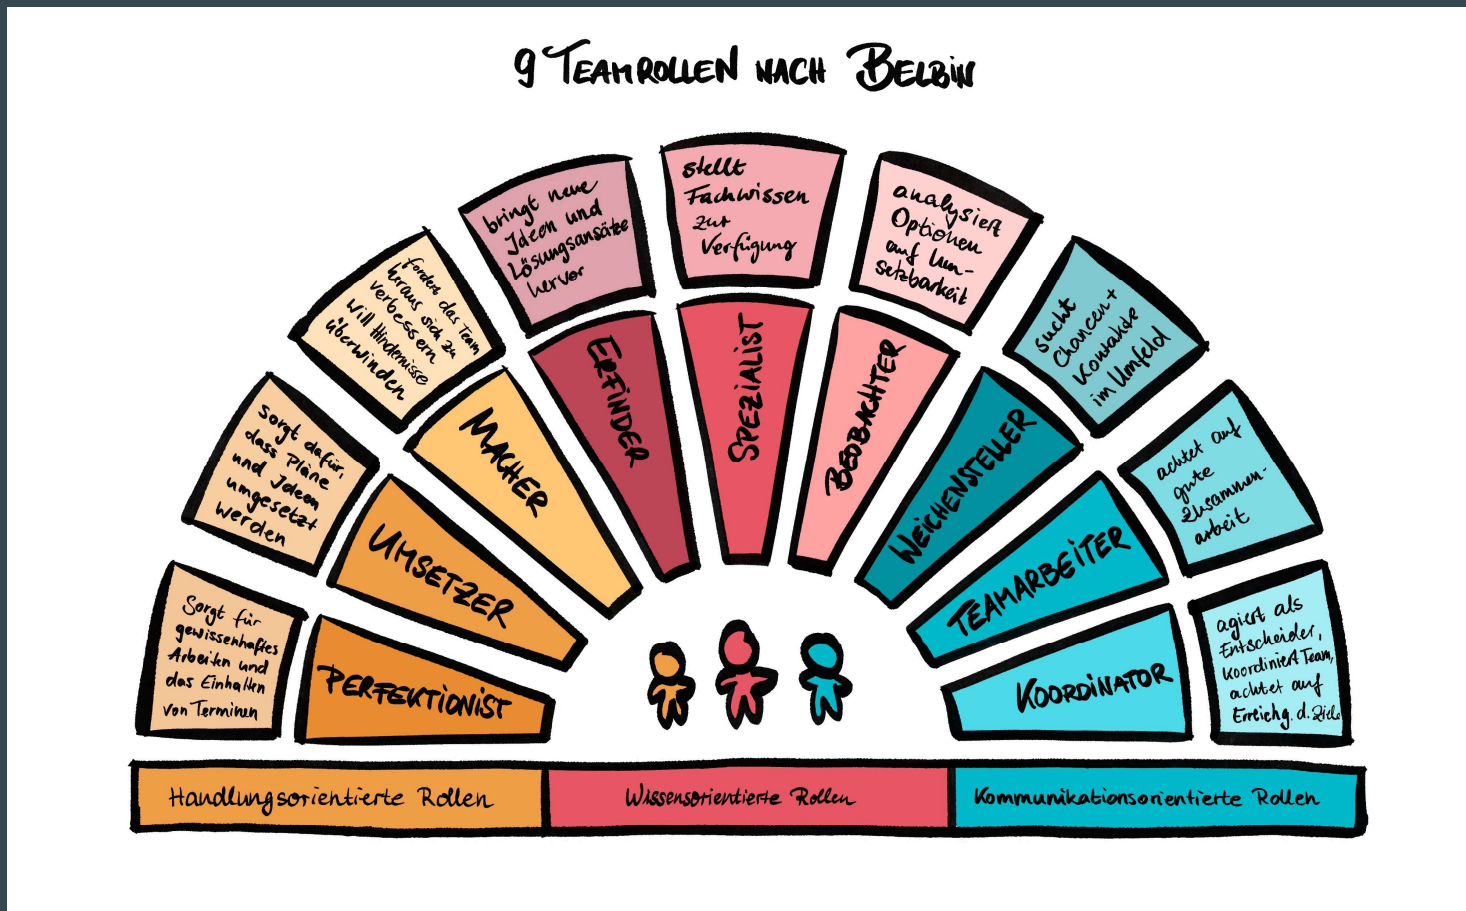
9 TEAMROLLEN NACH BELBIN

Sorgt für gewissenhaftes Arbeiten und das Einhalten von Terminen

PERFEKTIONIST

Sorgt dafür, dass Pläne und Ideen umgesetzt werden

UMSETZER

fordert das Team heraus sich zu verbessern Will Hindernisse überwinden

MACHER

bringt neue Ideen und Lösungsansätze hervor

ERFINDER

stellt Fachwissen zur Verfügung

SPEZIALIST

analysiert Optionen auf Umsetzbarkeit

BEOBACHTER

sucht Chancen + Kontakte im Umfeld

WEICHENSTELLER

achtet auf gute Zusammenarbeit

TEAMARBEITER

agiert als Entscheider, koordiniert Team, achtet auf Erreichg. d. Ziele

KOORDINATOR

Handlungsorientierte Rollen

Wissensorientierte Rollen

Kommunikationsorientierte Rollen